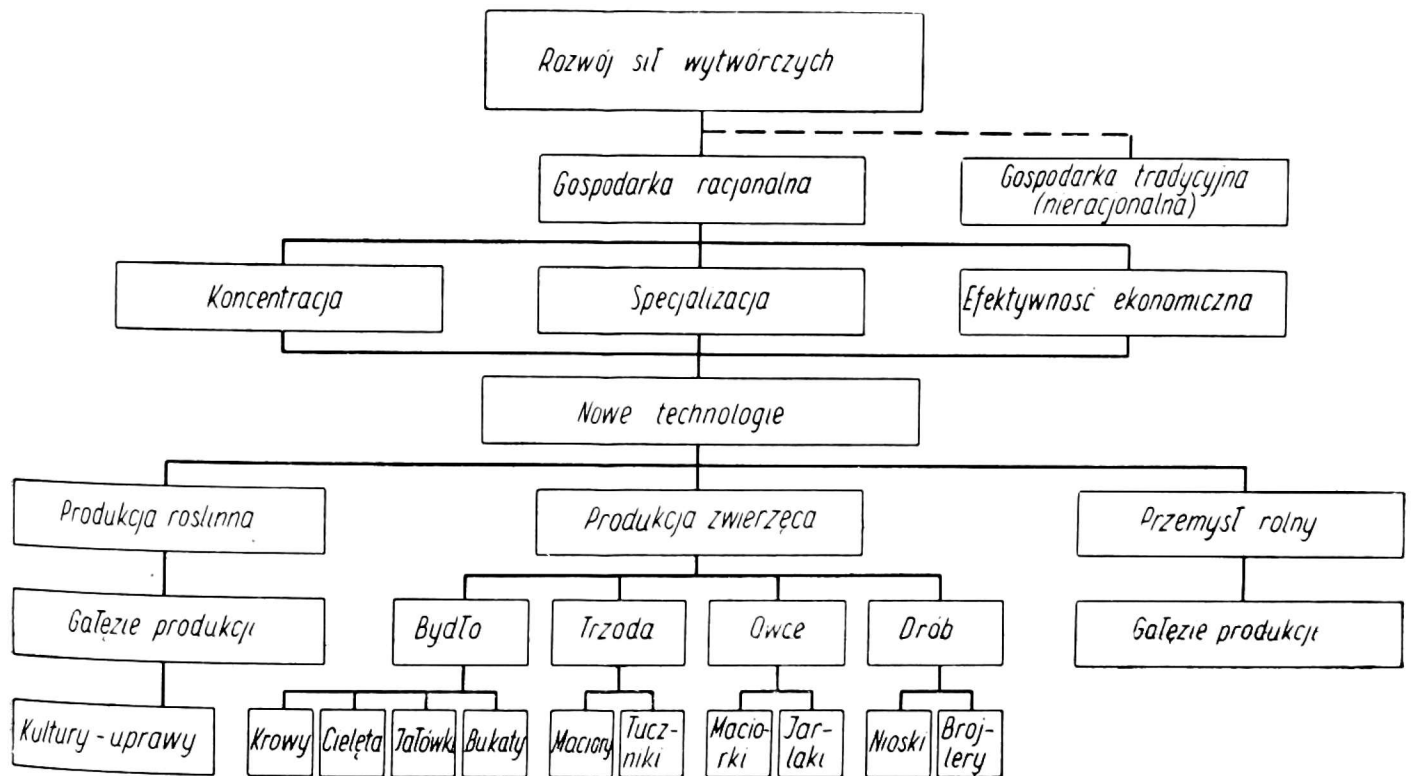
Rozwój sił wytwórczych

Gospodarka racjonalna

Gospodarka tradycyjna (nieracjonalna)

Koncentracja

Specjalizacja

Efektywność ekonomiczna

Nowe technologie

Produkcja roślinna

Produkcja zwierzęca

Przemysł rolny

Gałęzie produkcji

Bydło

Trzoda

Owce

Drób

Gałęzie produkcji

Kultury - uprawy

Krowy

Cielęta

Jałówki

Bukaty

Maciory

Tuczniki

Maciorki

Jarlaki

Nioski

Brojlery